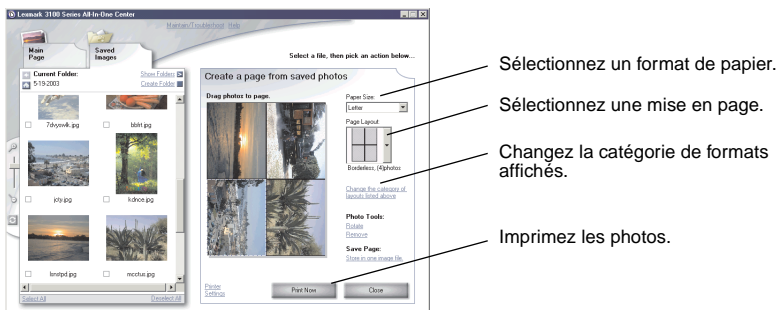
Lexmark 3100 Series All-In-One Center

Maintain/Troubleshoot Help

Main Page

Saved Images

Select a file, then pick an action below...

Current Folder:
5-19-2003

Show Folders
Create Folder

7dvyswik.jpg

bblrt.jpg

jctry.jpg

kdnce.jpg

bnstpd.jpg

mcctus.jpg

Select All

Deselect All

Create a page from saved photos

Drag photos to page.

Paper Size:
Letter

Page Layout:

Borderless, (4)photos

Change the category of layouts listed above

Photo Tools:
Rotate
Remove

Save Page:
Store in one image file

Printer Settings

Print Now

Close

Sélectionnez un format de papier.

Sélectionnez une mise en page.

Changez la catégorie de formats affichés.

Imprimez les photos.